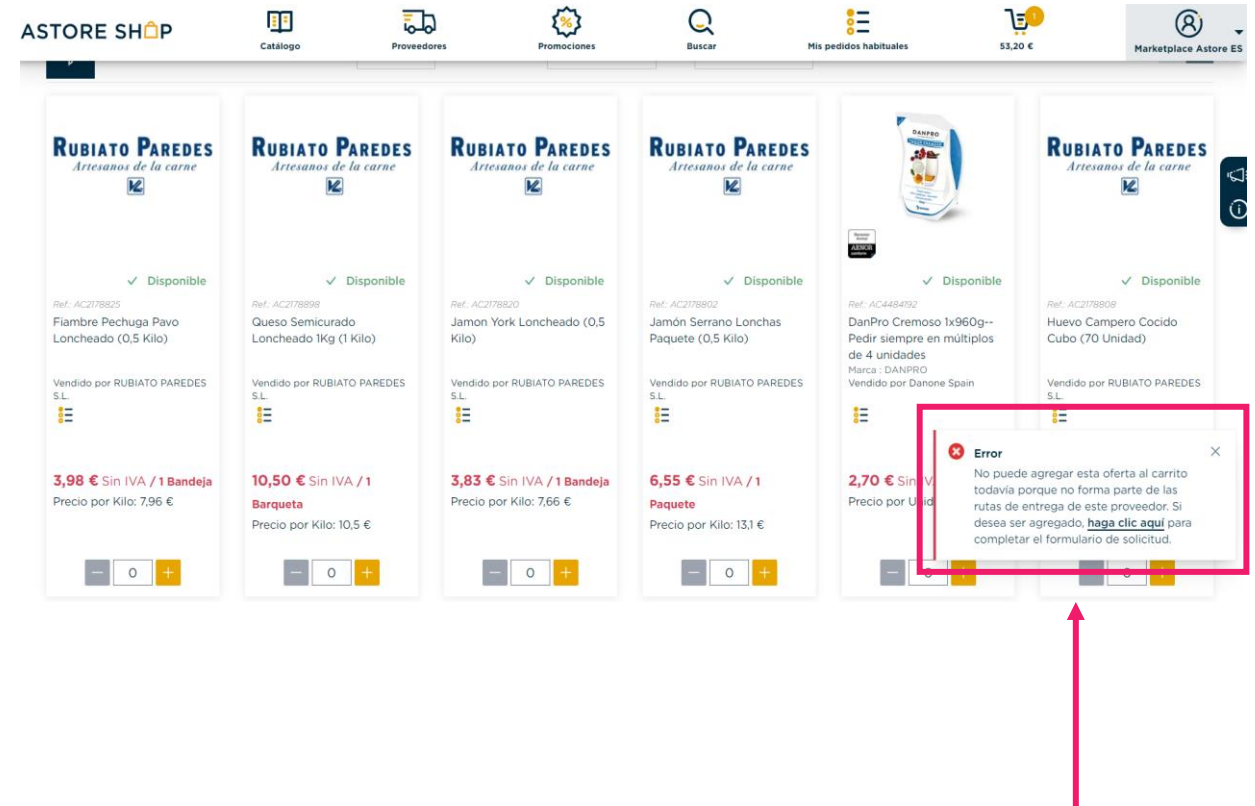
ASTORE SHOP

Catálogo

Proveedores

Promociones

Buscar

Mis pedidos habituales

1

53,20 €

Marketplace Astore ES

RUBIATO PAREDES
Artesanos de la carne

✓ Disponible

Ref.: AC2178825

Fiambre Pechuga Pavo Loncheado (0,5 Kilo)

Vendido por RUBIATO PAREDES S.L.

3,98 € Sin IVA / 1 Bandeja

Precio por Kilo: 7,96 €

0

RUBIATO PAREDES
Artesanos de la carne

✓ Disponible

Ref.: AC2178898

Queso Semicurado Loncheado 1Kg (1 Kilo)

Vendido por RUBIATO PAREDES S.L.

10,50 € Sin IVA / 1 Barqueta

Precio por Kilo: 10,5 €

0

RUBIATO PAREDES
Artesanos de la carne

✓ Disponible

Ref.: AC2178820

Jamon York Loncheado (0,5 Kilo)

Vendido por RUBIATO PAREDES S.L.

3,83 € Sin IVA / 1 Bandeja

Precio por Kilo: 7,66 €

0

RUBIATO PAREDES
Artesanos de la carne

✓ Disponible

Ref.: AC2178802

Jamón Serrano Lonchas Paquete (0,5 Kilo)

Vendido por RUBIATO PAREDES S.L.

6,55 € Sin IVA / 1 Paquete

Precio por Kilo: 13,1 €

0

DANPRO

✓ Disponible

Ref.: AC4484192

DanPro Cremoso 1x960g-- Pedir siempre en múltiplos de 4 unidades

Marca : DANPRO

Vendido por Danone Spain

2,70 € Sin

Precio por Uni

RUBIATO PAREDES
Artesanos de la carne

✓ Disponible

Ref.: AC2178808

Huevo Campero Cocido Cubo (70 Unidad)

Vendido por RUBIATO PAREDES S.L.

Error

No puede agregar esta oferta al carrito todavía porque no forma parte de las rutas de entrega de este proveedor. Si desea ser agregado, haga clic aquí para completar el formulario de solicitud.